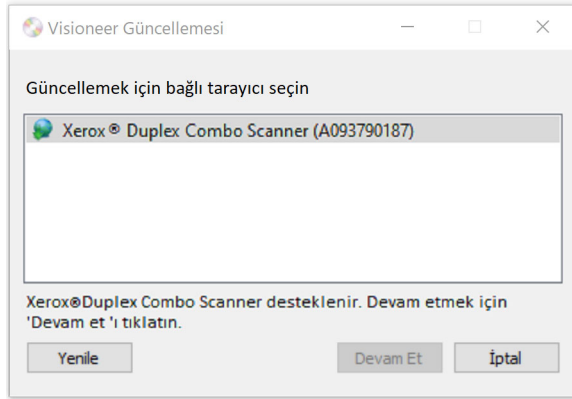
Visioneer Güncellemesi

Güncellemek için bağlı tarayıcı seçin

Xerox ® Duplex Combo Scanner (A093790187)

Xerox®Duplex Combo Scanner desteklenir. Devam etmek için 'Devam et 'ı tıklatın.

Yenile

Devam Et

İptal